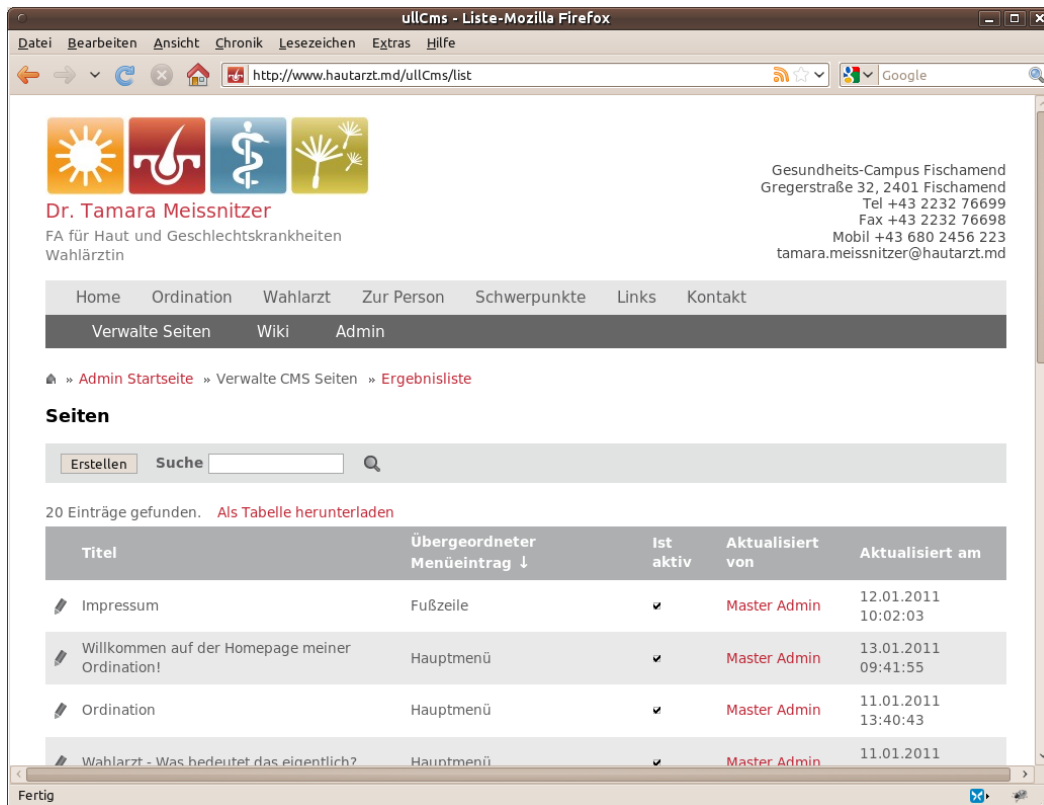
ullCms - Liste-Mozilla Firefox

Datei Bearbeiten Ansicht Chronik Lesezeichen Extras Hilfe

http://www.hautarzt.md/ullCms/list

Google

Dr. Tamara Meissnitzer
FA für Haut und Geschlechtskrankheiten
Wahlärztin

Gesundheits-Campus Fischamend
Gregerstraße 32, 2401 Fischamend
Tel +43 2232 76699
Fax +43 2232 76698
Mobil +43 680 2456 223
tamara.meissnitzer@hautarzt.md

Home Ordination Wahlarzt Zur Person Schwerpunkte Links Kontakt

Verwalte Seiten Wiki Admin

» Admin Startseite » Verwalte CMS Seiten » Ergebnisliste

Seiten

Erstellen Suche

20 Einträge gefunden. Als Tabelle herunterladen

| Titel | Übergeordneter Menüeintrag ↓ | Ist aktiv | Aktualisiert von | Aktualisiert am |
|---|---|---|---|---|
| Impressum | Fußzeile | ✔ | Master Admin | 12.01.2011 10:02:03 |
| Willkommen auf der Homepage meiner Ordination! | Hauptmenü | ✔ | Master Admin | 13.01.2011 09:41:55 |
| Ordination | Hauptmenü | ✔ | Master Admin | 11.01.2011 13:40:43 |
| Wahlarzt - Was bedeutet das eigentlich? | Hauptmenü | ✔ | Master Admin | 11.01.2011 |

Fertig